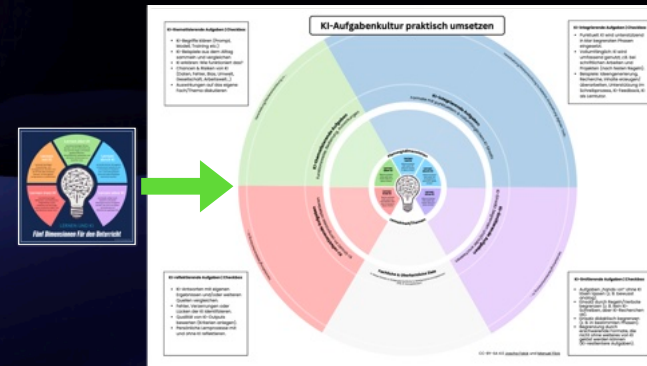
KI-Aufgabenkultur praktisch umsetzen

KI-thematisierende Aufgaben | Checkliste

- KI-Begriffe klären (Prompt, Modell, Training etc.)
- KI-Beispiele aus dem Alltag sammeln und vergleichen
- KI erklären: Wie funktioniert das?
- Chancen & Risiken von KI (Daten, Fehler, Bias, Umwelt, Gesellschaft, Arbeitswelt...)
- Auswirkungen auf das eigene Fach/Thema diskutieren

KI-integrierende Aufgaben | Checkliste

- Punktuell KI wird unterstützend in klar begrenzten Phasen eingesetzt.
- Vollumfänglich KI wird umfassend genutzt (z.B. bei schriftlichen Arbeiten und Projekten (nach festen Regeln)).
- Beispiele: Ideengenerierung, Recherche, Inhalte erzeugen/überarbeiten, Unterstützung im Schreibprozess, KI-Feedback, KI als Lerntutor.

KI-reflektierende Aufgaben | Checkliste

- KI-Antworten mit eigenen Ergebnissen und/oder weiteren Quellen vergleichen
- Fehler, Verzerrungen oder Lücken der KI identifizieren
- Qualität von KI-Outputs bewerten (Kriterien anlegen)
- Persönliche Lernprozesse mit und ohne KI reflektieren

KI-limitierende Aufgaben | Checkliste

- Aufgaben „Inputs ein“ (ohne KI-Hilfe) lassen (z.B. Unterricht analog)
- Umsetz durch Regeln/Verbote begrenzen (z.B. Text für Schreiben, Bild für Rechnen etc.)
- Inhalte didaktisch begrenzen (z.B. in bestimmten Phasen)
- Begründung durch Lehrkraft/Schülerinnen, die die Reflexion darüber ob KI gezielt werden können (KI-resistente Aufgaben)

Fünf Dimensionen für den Unterricht

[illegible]